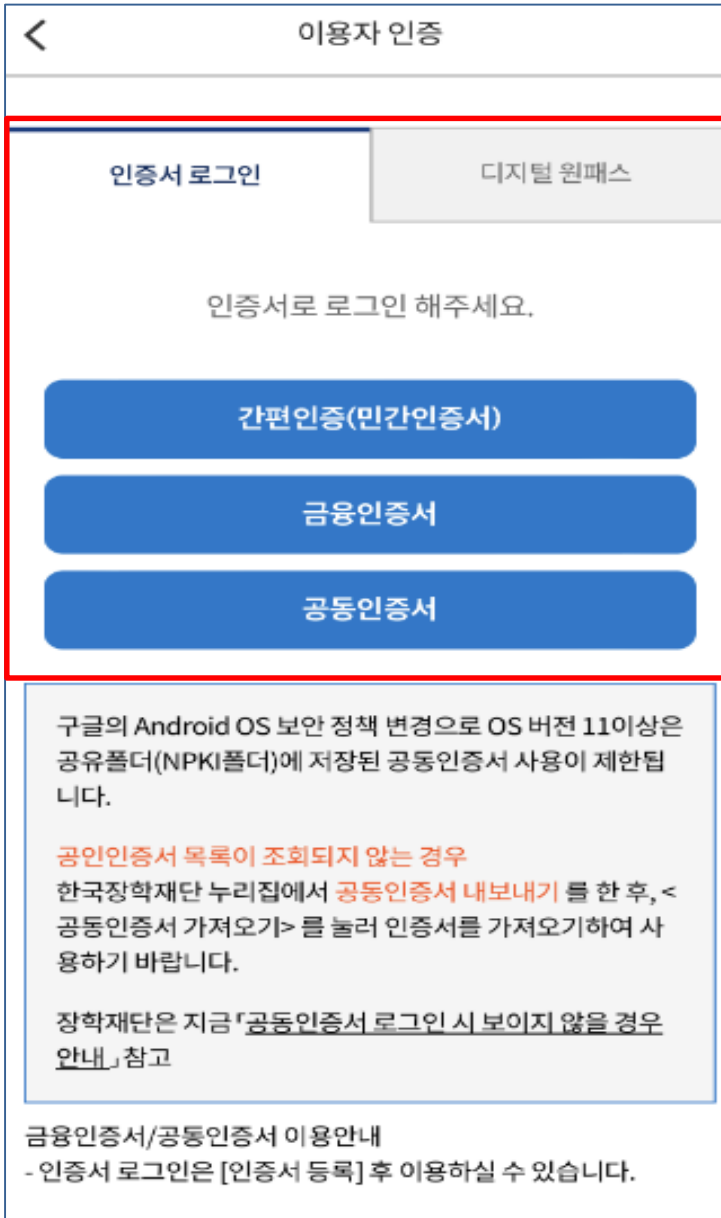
이용자 인증

인증서 로그인

디지털 원패스

인증서로 로그인 해주세요.

간편인증(민간인증서)

금융인증서

공동인증서

구글의 Android OS 보안 정책 변경으로 OS 버전 11이상은 공유폴더(NPKI폴더)에 저장된 공동인증서 사용이 제한됩니다.

공인인증서 목록이 조회되지 않는 경우
한국장학재단 누리집에서 공동인증서 내보내기 를 한 후, <공동인증서 가져오기> 를 눌러 인증서를 가져오기하여 사용하기 바랍니다.

장학재단은 지금「공동인증서 로그인 시 보이지 않을 경우 안내」참고

금융인증서/공동인증서 이용안내
- 인증서 로그인은 [인증서 등록] 후 이용하실 수 있습니다.